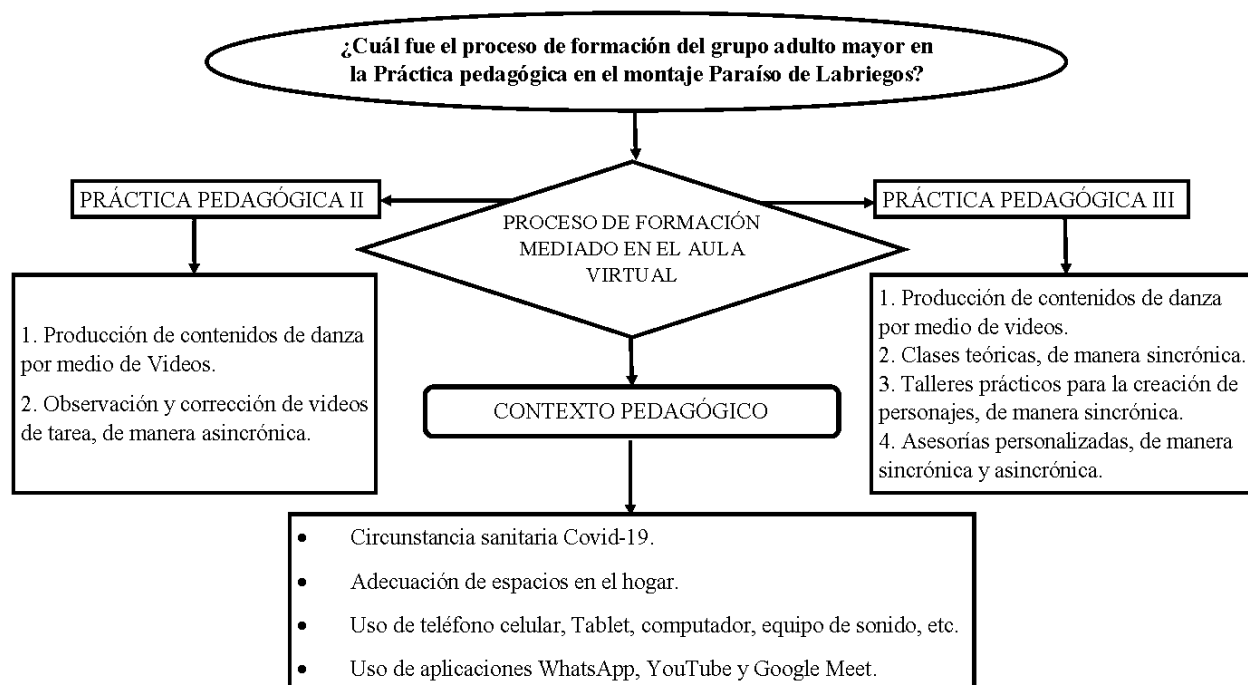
¿Cuál fue el proceso de formación del grupo adulto mayor en la Práctica pedagógica en el montaje Paraíso de Labriegos?

PRÁCTICA PEDAGÓGICA II

PROCESO DE FORMACIÓN MEDIADO EN EL AULA VIRTUAL

PRÁCTICA PEDAGÓGICA III

1. Producción de contenidos de danza por medio de Videos.

2. Observación y corrección de videos de tarea, de manera asincrónica.

CONTEXTO PEDAGÓGICO

1. Producción de contenidos de danza por medio de videos.
2. Clases teóricas, de manera sincrónica.
3. Talleres prácticos para la creación de personajes, de manera sincrónica.
4. Asesorías personalizadas, de manera sincrónica y asincrónica.

- Circunstancia sanitaria Covid-19.
- Adecuación de espacios en el hogar.
- Uso de teléfono celular, Tablet, computador, equipo de sonido, etc.
- Uso de aplicaciones WhatsApp, YouTube y Google Meet.